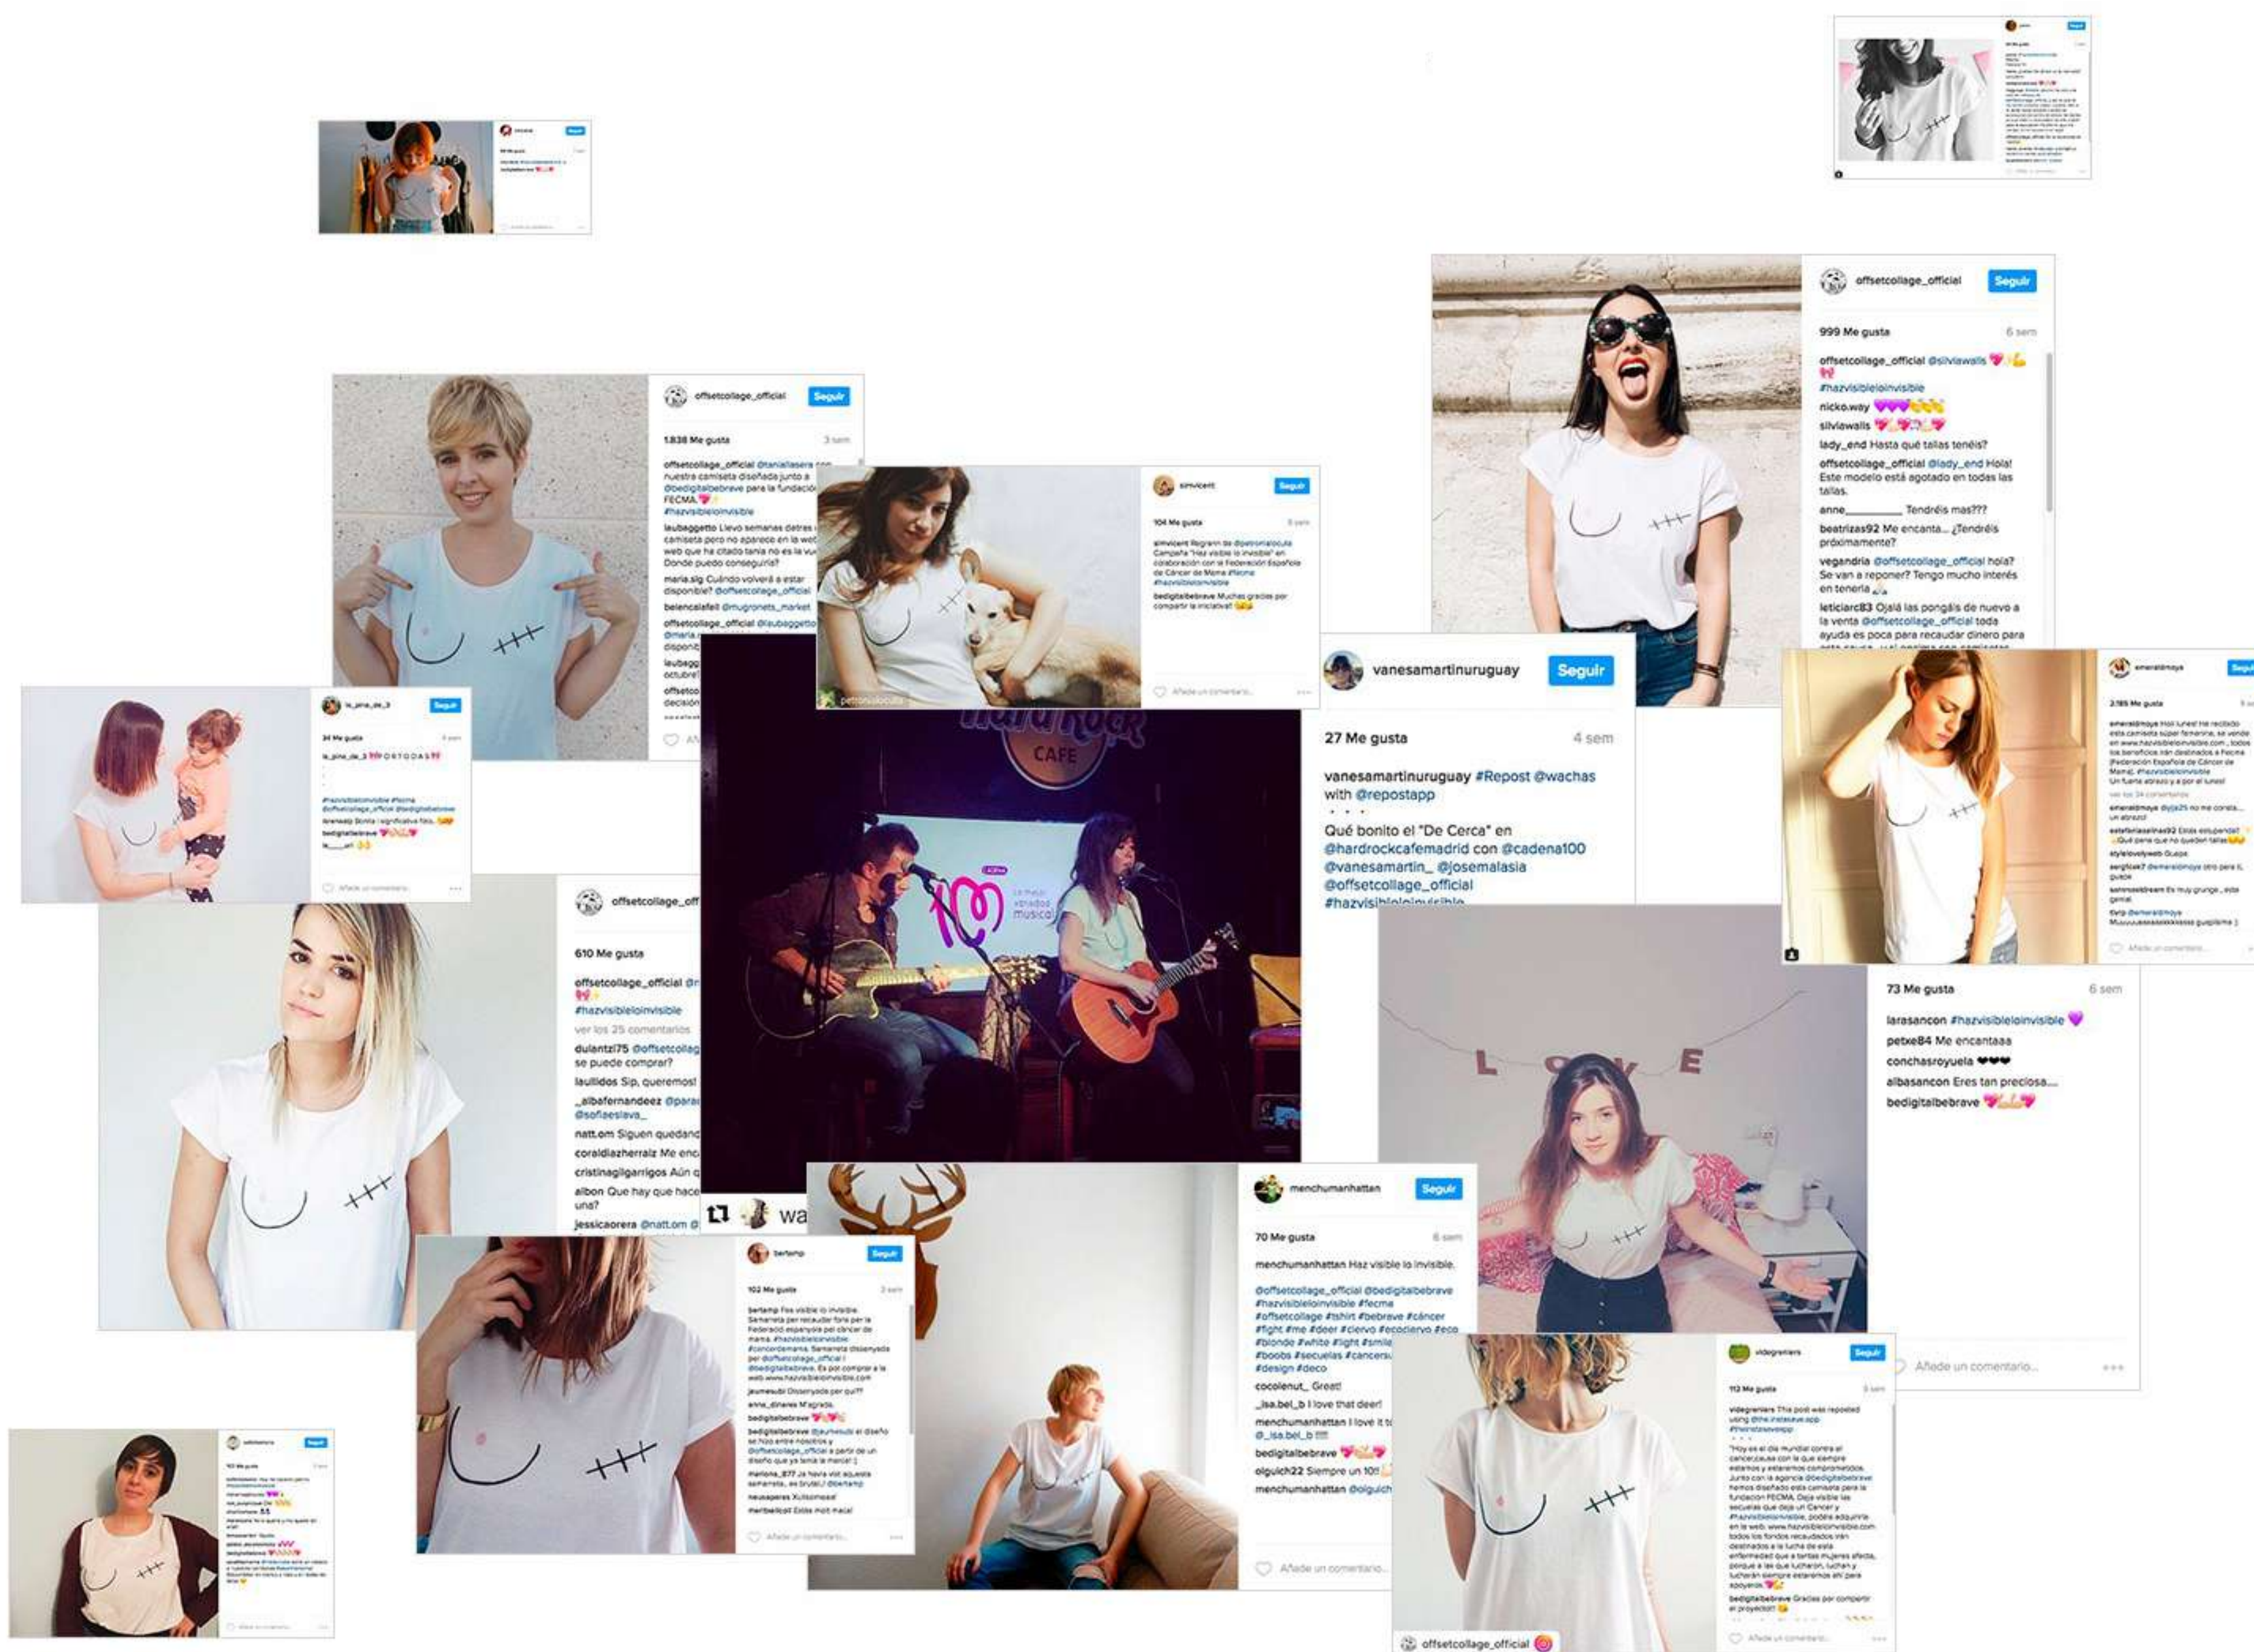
offsetcollage_official Seguir

999 Me gusta 6 sem

offsetcollage_official @silviawalls
#hazvisibleloinvisible
nicko.way
silviawalls
lady_end Hasta qué tallas tenéis?
offsetcollage_official @lady_end Hola! Este modelo está agotado en todas las tallas.
anne_______ Tendréis mas???
beatrizas92 Me encanta... ¿Tendréis próximamente?
vegandria @offsetcollage_official hola? Se van a reponer? Tengo mucho interés en tenerla
leticiarc83 Ojalá las pongáis de nuevo a la venta @offsetcollage_official toda ayuda es poca para recaudar dinero para

offsetcollage_official Seguir

1.838 Me gusta 3 sem

offsetcollage_official @tanialiasera con nuestra camiseta diseñada junto a @bedigitalbebrave para la fundación FECMA.
#hazvisibleloinvisible
laubaggetto Llevo semanas detrás de camiseta pero no aparece en la web web que ha citado tania no es la Donde puedo conseguirla?
maria.sig Cuándo volverá a estar disponible? @offsetcollage_official
belencalafell @mugronets_market
offsetcollage_official @laubaggetto

simvicent Seguir

104 Me gusta

simvicent Regram de @petronialocuta Campaña "Haz visible lo invisible" en colaboración con la Federación Española de Cáncer de Mama #fecma #hazvisibleloinvisible
bedigitalbebrave Muchas gracias por compartir la iniciativa!

Añade un comentario...

vanesamartinuruguay Seguir

27 Me gusta 4 sem

vanesamartinuruguay #Repost @wachas with @repostapp
・・・
Qué bonito el "De Cerca" en @hardrockcafemadrid con @cadena100 @vanesamartin_ @josemalasia @offsetcollage_official #hazvisibleloinvisible

CAFE

la_pine_de_3 Seguir

34 Me gusta

la_pine_de_3 PORTODAS
#hazvisibleloinvisible #fecma @offsetcollage_official @bedigitalbebrave
bedigitalbebrave

Añade un comentario...

emeraldmoya Seguir

2.185 Me gusta

emeraldmoya Holi lunes! He recibido esta camiseta súper femenina, se vende en www.hazvisibleloinvisible.com, todos los beneficios irán destinados a Fecma (Federación Española de Cáncer de Mama). #hazvisibleloinvisible Un fuerte abrazo y a por el lunes!
emeraldmoya
stylelovelyweb Guapa
Añade un comentario...

offsetcollage_official

610 Me gusta

offsetcollage_official
#hazvisibleloinvisible
ver los 25 comentarios
dulantzi75 @offsetcollag se puede comprar?
laullidos Sip, queremos!
_albafernandeez @sofiaeslava_
natt.om Siguen quedand
coraldiazherraiz Me enca
cristinagilgarrigos Aún q
albon Que hay que hace una?
jessicaorera @natt.om

73 Me gusta 6 sem

larasancon #hazvisibleloinvisible
petxe84 Me encantaaa
conchasroyuela
albasancon Eres tan preciosa...
bedigitalbebrave

Añade un comentario...

L O V E

menchumanhattan Seguir

70 Me gusta 6 sem

menchumanhattan Haz visible lo invisible.

@offsetcollage_official @bedigitalbebrave #hazvisibleloinvisible #fecma #offsetcollage #tshirt #bebrave #cáncer #fight #me #deer #ciervo #ecociervo #eco #blonde #white #light #smile #boobs #secuelas #cancer #design #deco
cocolenut_ Great!
_isa.bel_b I love that deer!
menchumanhattan I love it @_isa.bel_b
bedigitalbebrave
olguich22 Siempre un 10!
menchumanhattan @olguich

Añade un comentario...

bertamp Seguir

102 Me gusta 3 sem

bertamp Fes visible lo invisible. Samarreta per recaudar fons per la Federació espanyola pel càncer de mama. Samarreta dissenyada per @offsetcollage_official i @bedigitalbebrave. Es pot comprar a la web www.hazvisibleloinvisible.com
jaumesubi Dissenyada per qui??
anna_dineres M'agrada.
bedigitalbebrave
bedigitalbebrave @jaumesubi el diseño se hizo entre nosotros y @offsetcollage_official a partir de un diseño que ya tenía la marca! :)
neusaperes Xulíssima!
meribelicol Estas molt maca!

Añade un comentario...

videgreniers Seguir

112 Me gusta

videgreniers This post was reposted using @the.instasave.app
・・・
"Hoy es el día mundial contra el cancer que siempre estamos y estaremos comprometidos. Junto con la agencia @bedigitalbebrave hemos diseñado esta camiseta para la fundación FECMA. Deja visible las secuelas que deja un Cancer y #hazvisibleloinvisible, podéis adquirirla en la web: www.hazvisibleloinvisible.com todos los fondos recaudados irán destinados a la lucha de esta enfermedad que a tantas mujeres afecta, porque a las que lucharon, luchan y lucharán siempre estaremos ahí para apoyarlas.
bedigitalbebrave Gracias por compartir el proyecto!!

Añade un comentario...

offsetcollage_official

wa